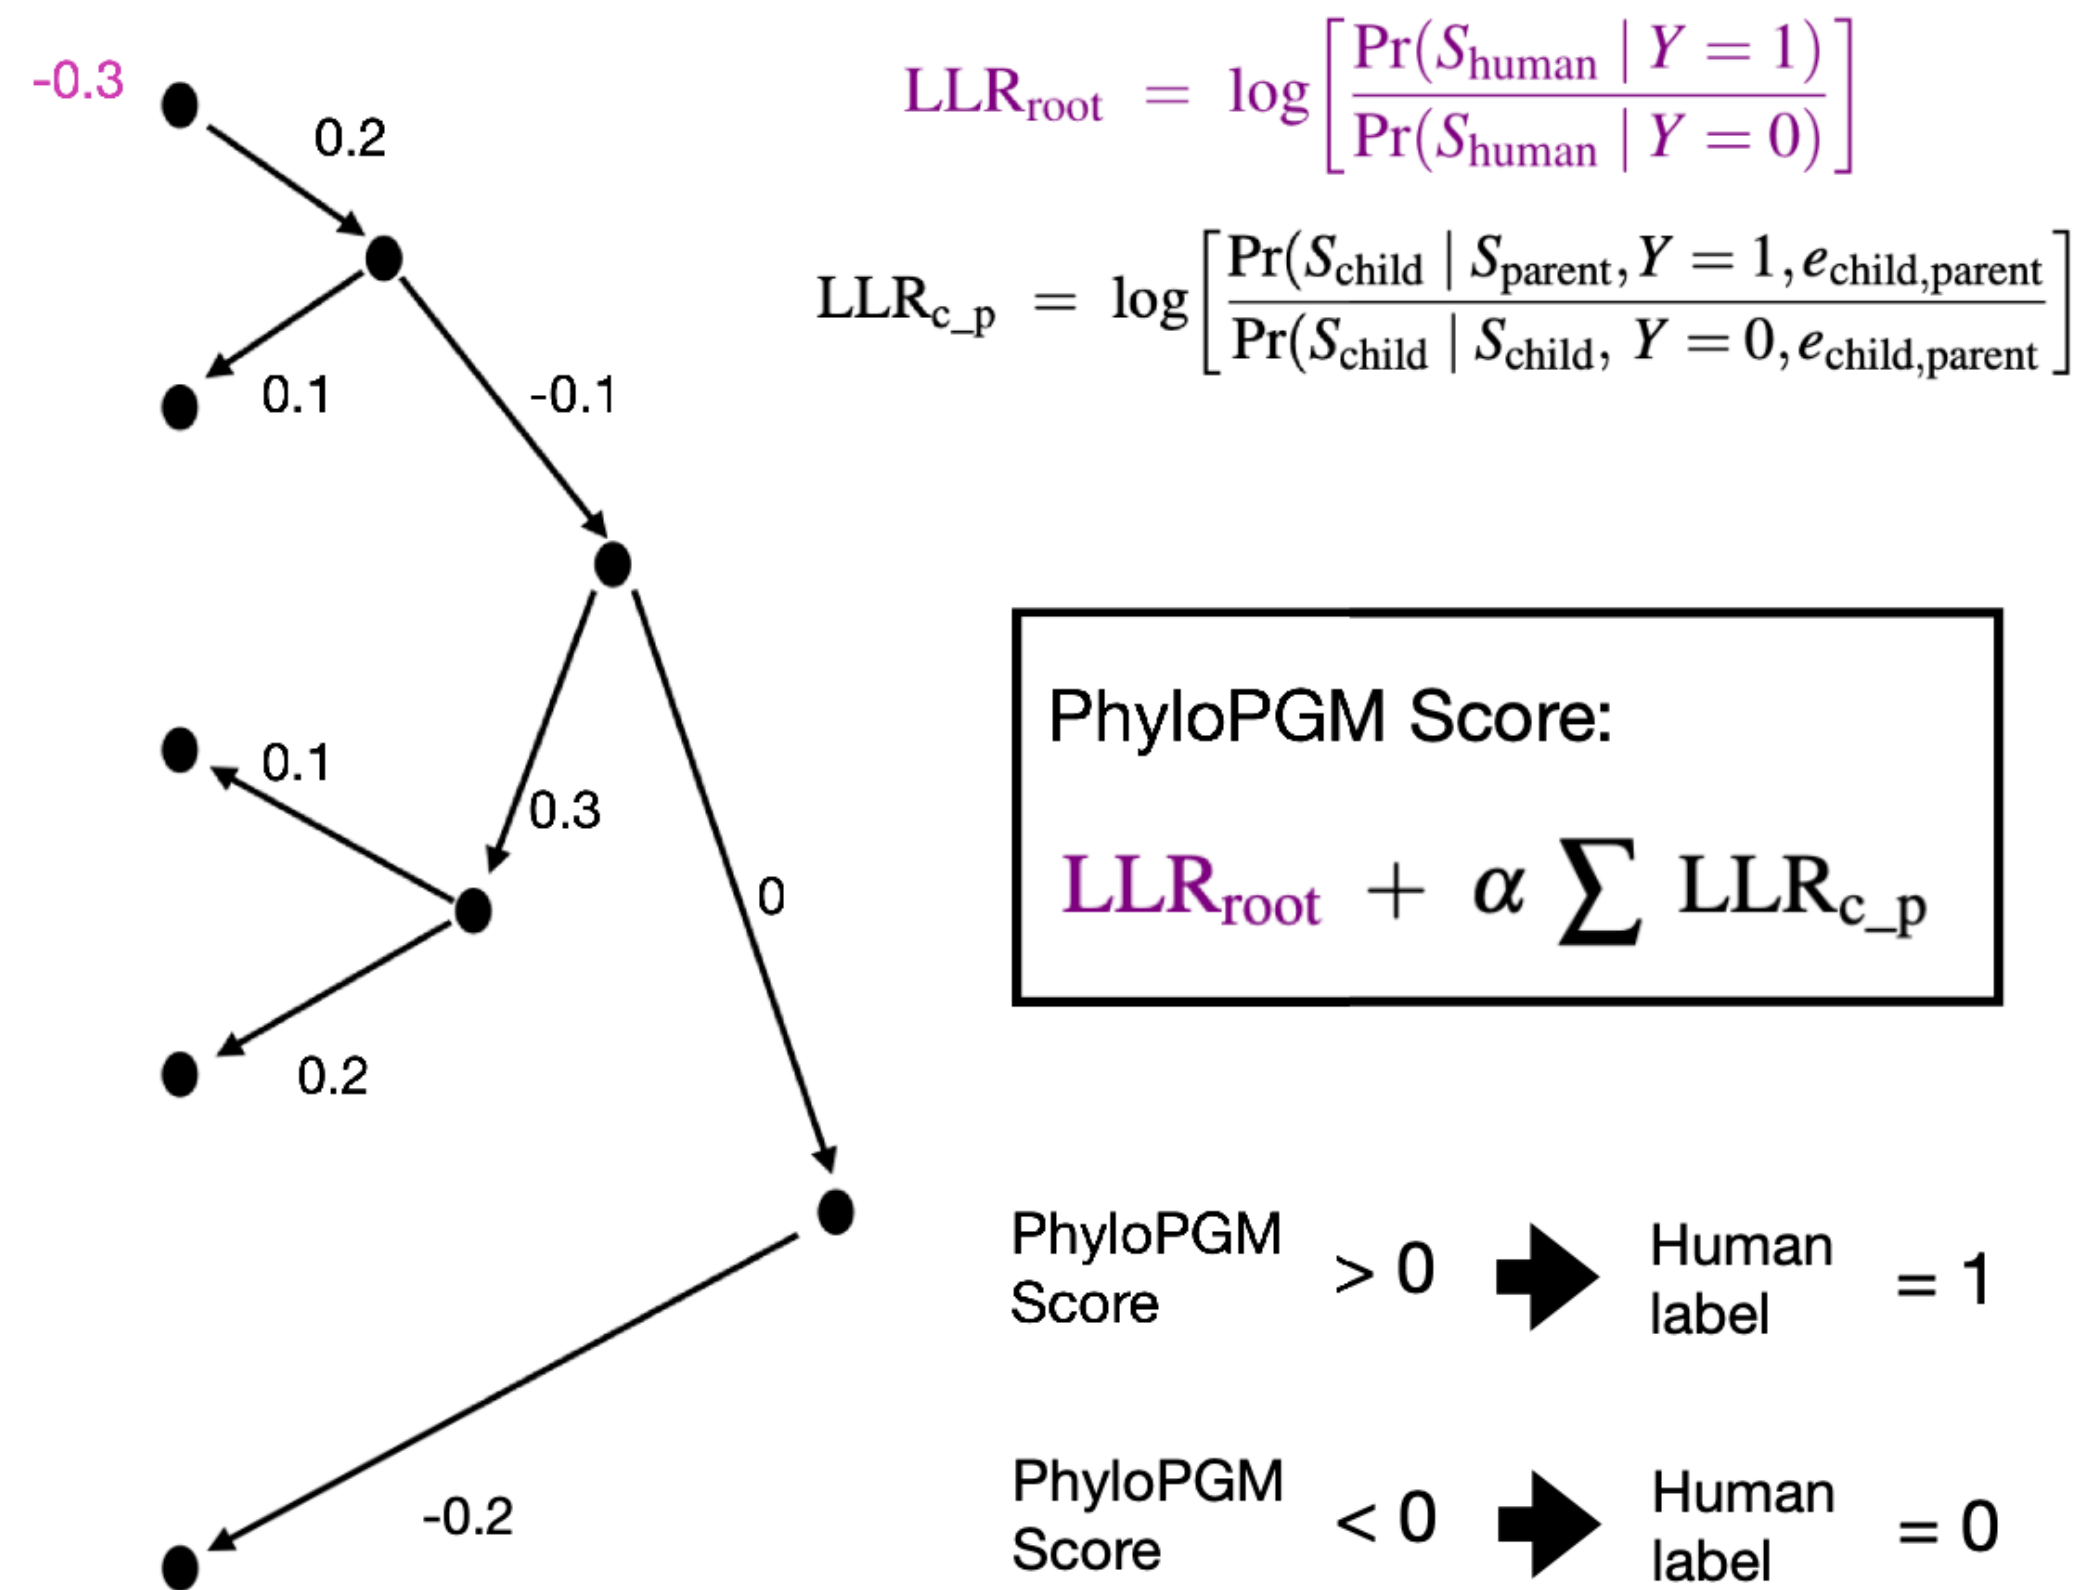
-0.3

0.2

0.1

-0.1

0.1

0.3

0

0.2

-0.2

$LLR_{root} = \log\left[\frac{Pr(S_{human} \mid Y=1)}{Pr(S_{human} \mid Y=0)}\right]$

$LLR_{c\_p} = \log\left[\frac{Pr(S_{child} \mid S_{parent}, Y=1, e_{child,parent}}{Pr(S_{child} \mid S_{child}, Y=0, e_{child,parent}}\right]$

PhyloPGM Score:

$LLR_{root} + \alpha \sum LLR_{c\_p}$

PhyloPGM Score > 0 Human label = 1

PhyloPGM Score < 0 Human label = 0